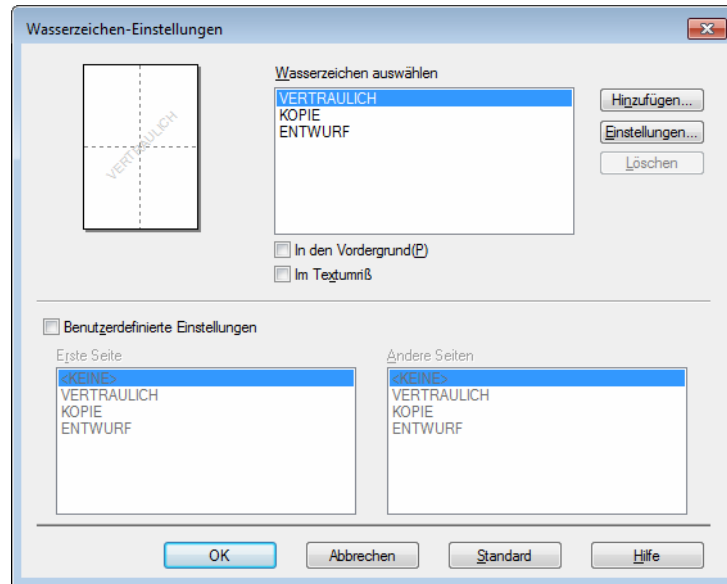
Wasserzeichen-Einstellungen

VERTRAULICH

Wasserzeichen auswählen

VERTRAULICH
KOPIE
ENTWURF

Hinzufügen...
Einstellungen...
Löschen

In den Vordergrund(P)
Im Textumriß

Benutzerdefinierte Einstellungen

Erste Seite
<KEINE>
VERTRAULICH
KOPIE
ENTWURF

Andere Seiten
<KEINE>
VERTRAULICH
KOPIE
ENTWURF

OK
Abbrechen
Standard
Hilfe